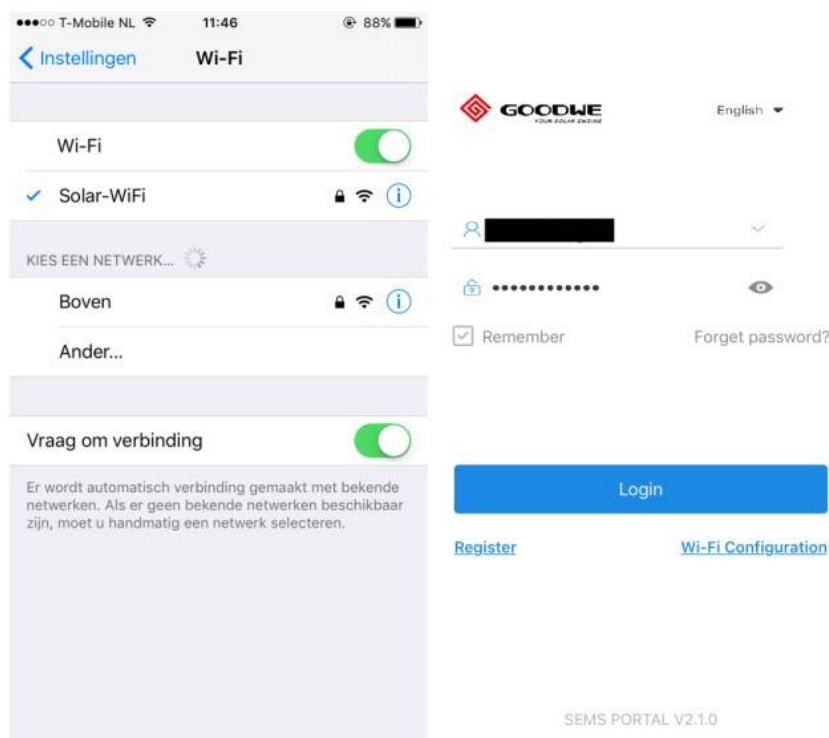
●●●○○ T-Mobile NL 11:46 88%

< Instellingen Wi-Fi

Wi-Fi

✓ Solar-WiFi

KIES EEN NETWERK...

Boven

Ander...

Vraag om verbinding

Er wordt automatisch verbinding gemaakt met bekende netwerken. Als er geen bekende netwerken beschikbaar zijn, moet u handmatig een netwerk selecteren.

GOODWE
YOUR SOLAR ENGINE

English

••••••••••••

Remember

Forget password?

Login

Register

Wi-Fi Configuration

SEMS PORTAL V2.1.0